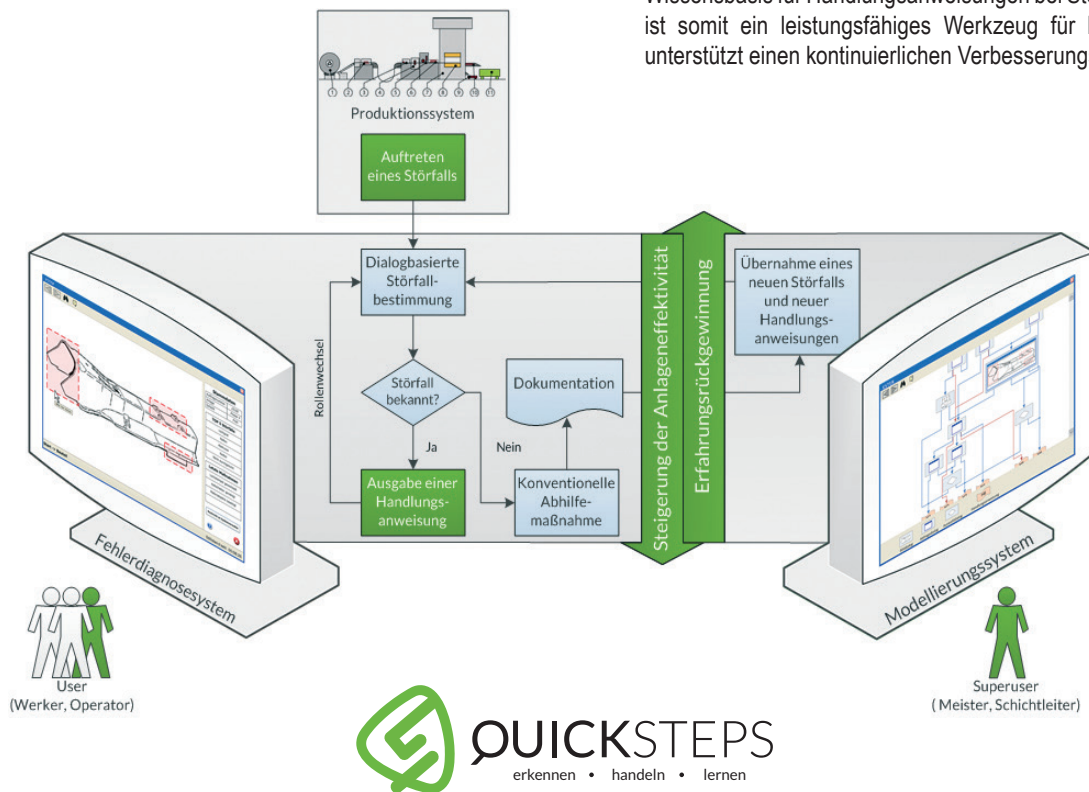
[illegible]
ist somit ein leistungsfähiges Werkzeug für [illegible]
unterstützt einen kontinuierlichen Verbesserung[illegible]

Produktionssystem

Auftreten eines Störfalls

Dialogbasierte Störfall-bestimmung

Rollenwechsel

Störfall bekannt?

Ja

Nein

Ausgabe einer Handlungs-anweisung

Dokumentation

Konventionelle Abhilfe-maßnahme

Steigerung der Anlageneffektivität

Erfahrungsrückgewinnung

Übernahme eines neuen Störfalls und neuer Handlungs-anweisungen

Fehlerdiagnosesystem

Modellierungssystem

User
(Werker, Operator)

Superuser
( Meister, Schichtleiter)

QUICKSTEPS
erkennen • handeln • lernen